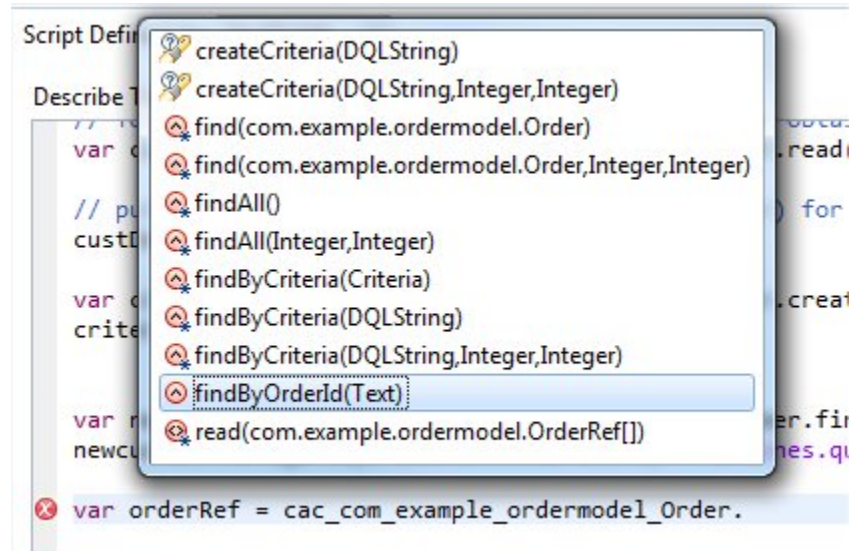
Script Defi

Describe T

var c                                                                                  .read(

// pu                                                                                  ) for
custD

var c                                                                                  .creat
crite

var r                                                                                  er.fi
newcu                                                                                  nes.q

createCriteria(DQLString)
createCriteria(DQLString,Integer,Integer)
find(com.example.ordermodel.Order)
find(com.example.ordermodel.Order,Integer,Integer)
findAll()
findAll(Integer,Integer)
findByCriteria(Criteria)
findByCriteria(DQLString)
findByCriteria(DQLString,Integer,Integer)
findByOrderId(Text)
read(com.example.ordermodel.OrderRef[])

var orderRef = cac_com_example_ordermodel_Order.